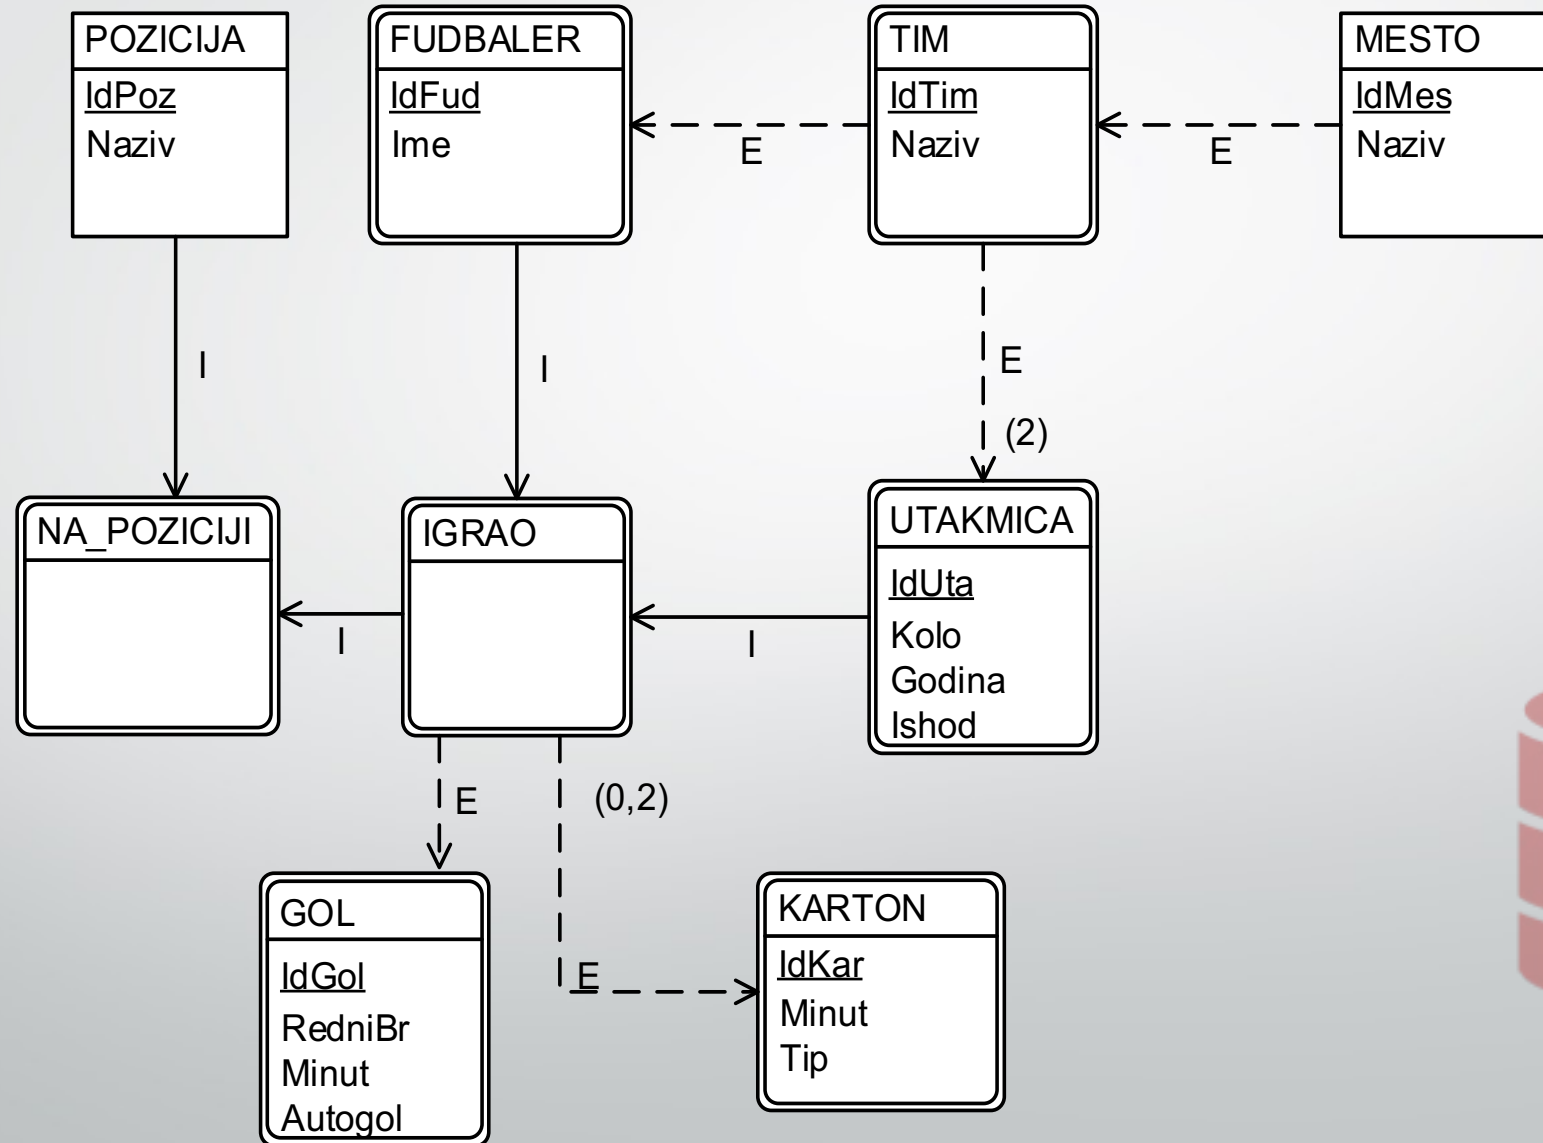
POZICIJA
IdPoz
Naziv

FUDBALER
IdFud
Ime

E

TIM
IdTim
Naziv

E

MESTO
IdMes
Naziv

I

I

E

(2)

NA_POZICIJI

I

IGRAO

I

UTAKMICA
IdUta
Kolo
Godina
Ishod

E

(0,2)

GOL
IdGol
RedniBr
Minut
Autogol

E

KARTON
IdKar
Minut
Tip